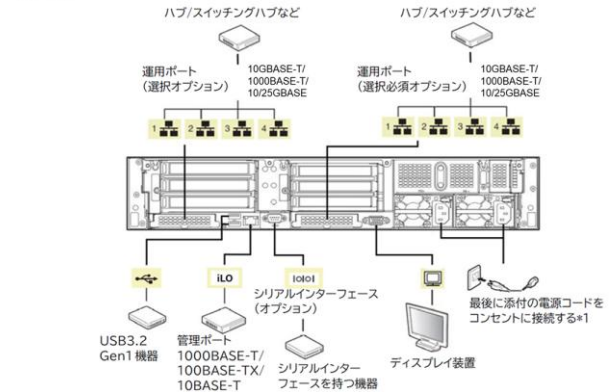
ハブ/スイッチングハブなど

ハブ/スイッチングハブなど

運用ポート
(選択オプション)

10GBASE-T/
1000BASE-T/
10/25GBASE

運用ポート
(選択必須オプション)

10GBASE-T/
1000BASE-T/
10/25GBASE

1 2 3 4

1 2 3 4

iLO

IOIOI

USB3.2
Gen1 機器

管理ポート
1000BASE-T/
100BASE-TX/
10BASE-T

シリアルインターフェース
(オプション)

シリアルインター
フェースを持つ機器

ディスプレイ装置

最後に添付の電源コードを
コンセントに接続する*1